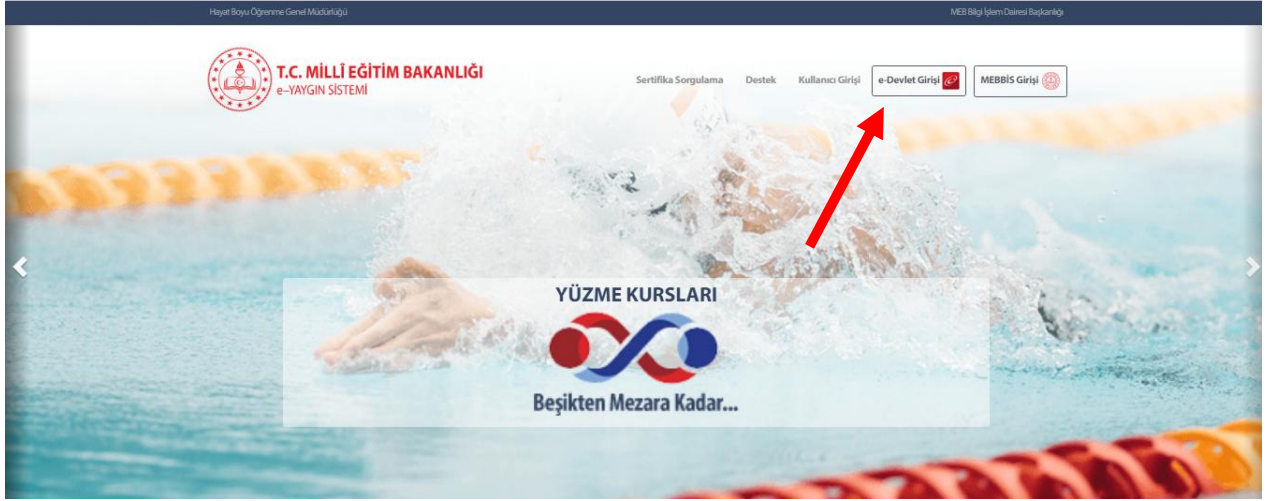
Hayat Boyu Öğrenme Genel Müdürlüğü

MEB Bilgi İşlem Dairesi Başkanlığı

T.C. MİLLÎ EĞİTİM BAKANLIĞI
e–YAYGIN SİSTEMİ

Sertifika Sorgulama
Destek
Kullanıcı Girişi
e-Devlet Girişi
MEBBİS Girişi

YÜZME KURSLARI

Beşikten Mezara Kadar...